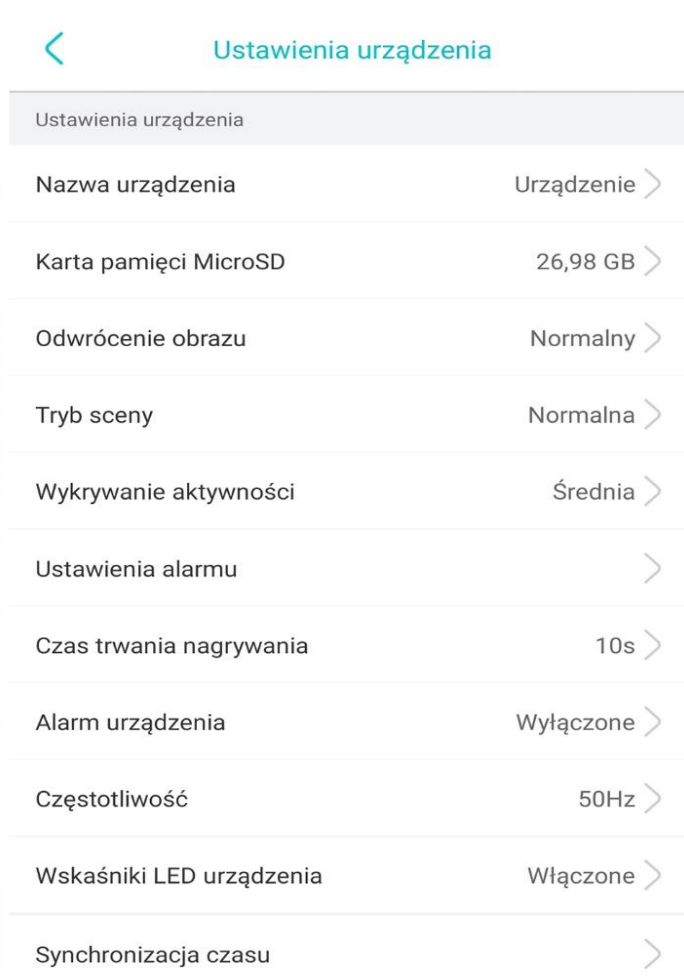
Ustawienia urządzenia

Ustawienia urządzenia

Nazwa urządzenia Urządzenie

Karta pamięci MicroSD 26,98 GB

Odwrócenie obrazu Normalny

Tryb sceny Normalna

Wykrywanie aktywności Średnia

Ustawienia alarmu

Czas trwania nagrywania 10s

Alarm urządzenia Wyłączone

Częstotliwość 50Hz

Wskaźniki LED urządzenia Włączone

Synchronizacja czasu